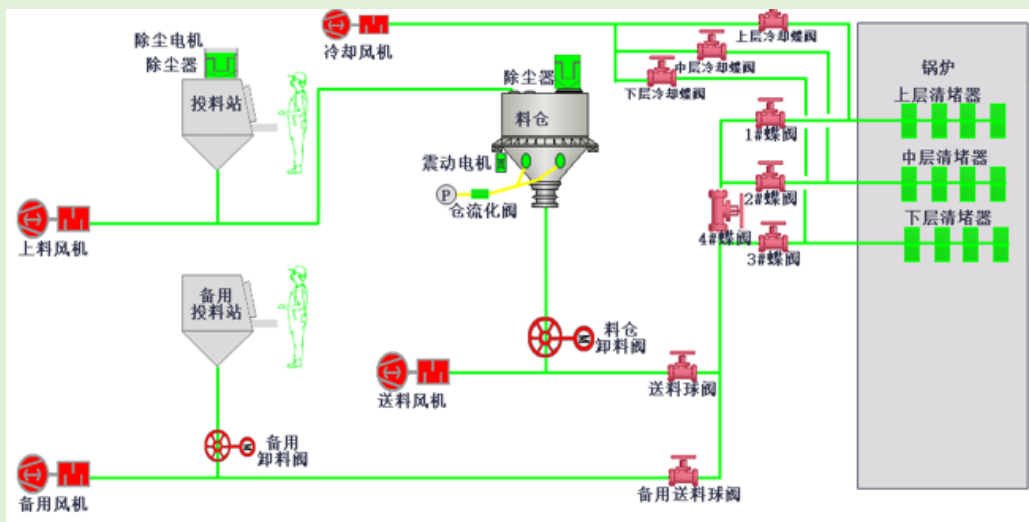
除尘电机
除尘器
投料站
冷却风机
上层冷却蝶阀
中层冷却蝶阀
下层冷却蝶阀
除尘器
料仓
震动电机
仓流化阀
P
上料风机
锅炉
上层清堵器
1#蝶阀
中层清堵器
2#蝶阀
4#蝶阀
下层清堵器
3#蝶阀
备用
投料站
料仓
卸料阀
送料风机
送料球阀
备用
卸料阀
备用风机
备用送料球阀